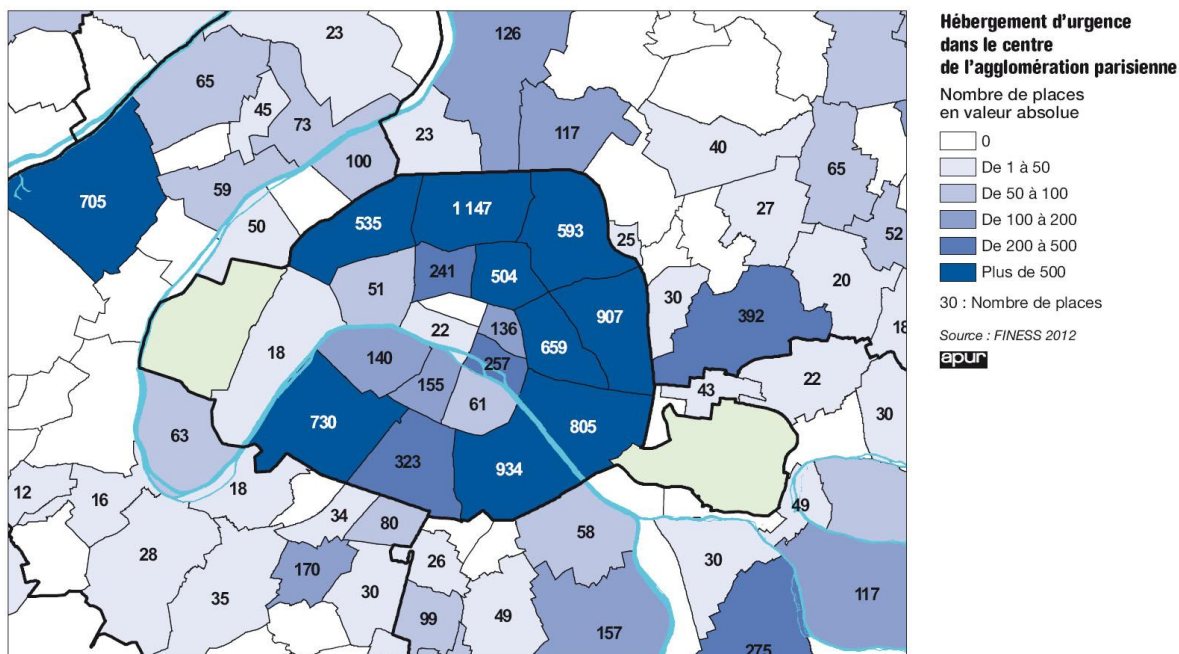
23
126
65
45
73
23
117
100
40
59
65
705
535
1 147
593
27
50
25
52
241
504
20
51
30
907
392
22
136
18
18
659
140
257
155
43
22
61
63
730
805
30
323
934
12
16
18
49
34
80
58
28
170
26
30
30
117
35
99
49
157
275

Hébergement d'urgence dans le centre de l'agglomération parisienne

Nombre de places en valeur absolue

0
De 1 à 50
De 50 à 100
De 100 à 200
De 200 à 500
Plus de 500

30 : Nombre de places

Source : FINESS 2012

apur